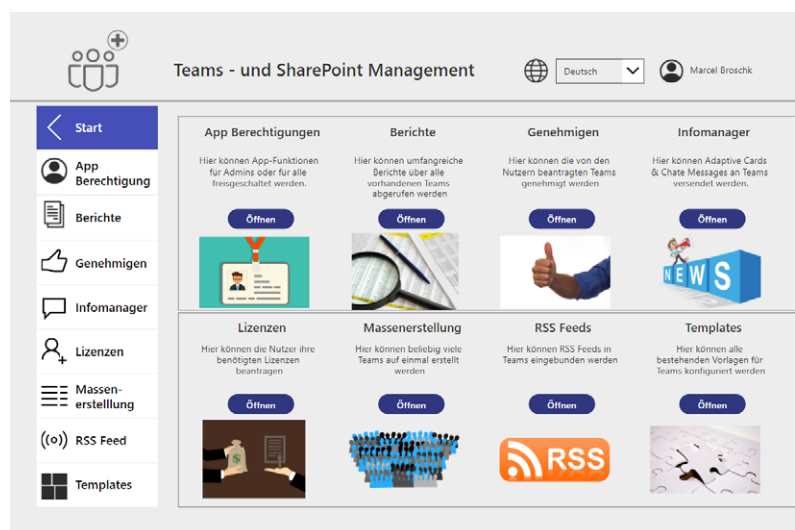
Teams - und SharePoint Management

Deutsch

Marcel Broschk

Start

App Berechtigung

Berichte

Genehmigen

Infomanager

Lizenzen

Massenerstellung

RSS Feed

Templates

App Berechtigungen

Hier können App-Funktionen für Admins oder für alle freigeschaltet werden.

Öffnen

Berichte

Hier können umfangreiche Berichte über alle vorhandenen Teams abgerufen werden

Öffnen

Genehmigen

Hier können die von den Nutzern beantragten Teams genehmigt werden

Öffnen

Infomanager

Hier können Adaptive Cards & Chate Messages an Teams versendet werden.

Öffnen

NEWS

Lizenzen

Hier können die Nutzer ihre benötigten Lizenzen beantragen

Öffnen

Massenerstellung

Hier können beliebig viele Teams auf einmal erstellt werden

Öffnen

RSS Feeds

Hier können RSS Feeds in Teams eingebunden werden

Öffnen

RSS

Templates

Hier können alle bestehenden Vorlagen für Teams konfiguriert werden

Öffnen